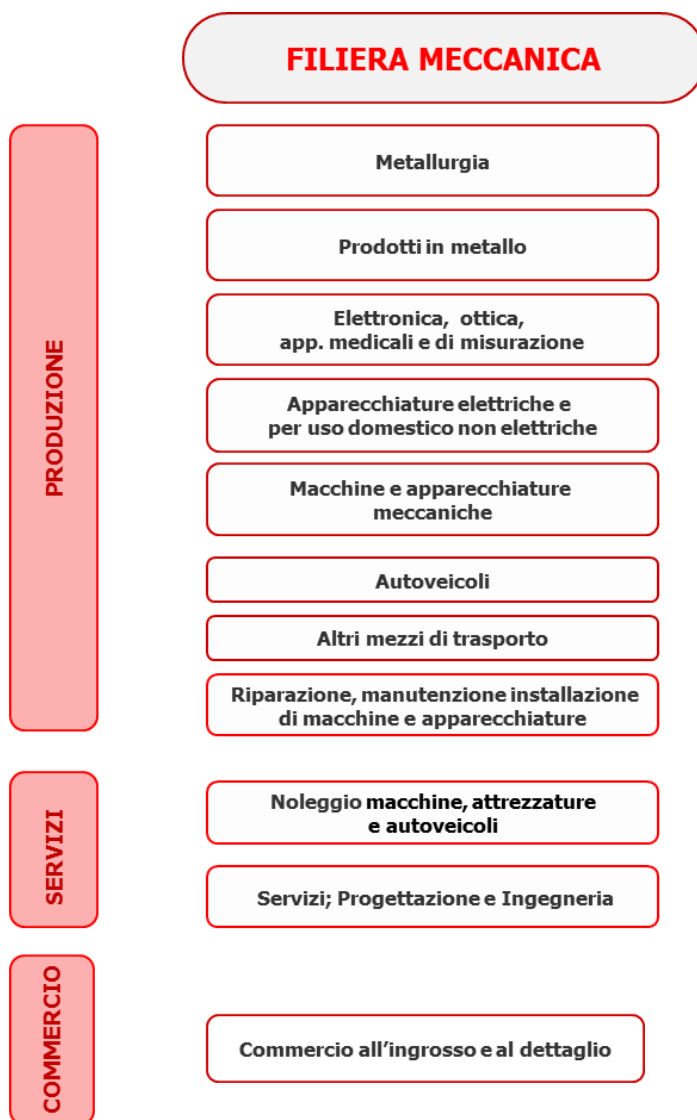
FILIERA MECCANICA

PRODUZIONE

Metallurgia

Prodotti in metallo

Elettronica, ottica, app. medicali e di misurazione

Apparecchiature elettriche e per uso domestico non elettriche

Macchine e apparecchiature meccaniche

Autoveicoli

Altri mezzi di trasporto

Riparazione, manutenzione installazione di macchine e apparecchiature

SERVIZI

Noleggio macchine, attrezzature e autoveicoli

Servizi; Progettazione e Ingegneria

COMMERCIO

Commercio all'ingrosso e al dettaglio